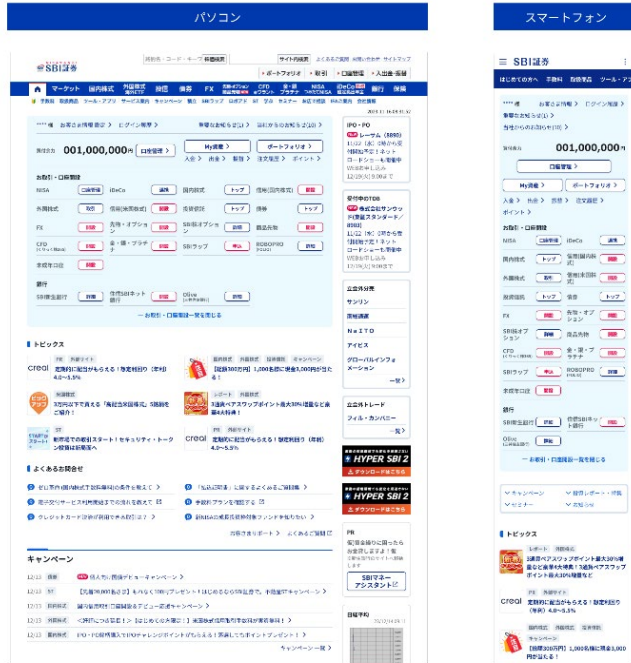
パソコン

スマートフォン

SBI証券

マーケット 国内株式 外国株式 投資信託 債券 FX 先物・オプション CFD 金・銀・プラチナ NISA iDeCo 銀行 保険

****様 お客さま情報設定 ログイン履歴

預り金 001,000,000円 口座管理

My資産 ポートフォリオ

入金 出金 振替 注文履歴 ポイント

お取引・口座開設

NISA iDeCo 国内株式 信用(制度信用)

外国株式 信用(一般信用) 投資信託 債券

FX 先物・オプション SBIラップ 金・銀・プラチナ

CFD ROBOPRO

米国年口座

銀行

SBI新生銀行 住信SBIネット銀行 Olive

お取引・口座開設一覧を見る

IPO・PO

レーサム(8890)

受付中のTOB

公募株分類

サンリン

ピックアップ

NaITO

アイビス

グローバルインフォメーション

一覧

公募株トレード

フィル・カンパニー

一覧

HYPER SBI 2

ダウンロードはこちら

HYPER SBI 2

ダウンロードはこちら

SBIマネーアシスタント

トピックス

creal 定期的に配当がもらえる！想定利回り(年利)4.0～5.5%

【総額300万円】1,000名様に現金3,000円が当たる！

3万円以下で買える「高配当米国株式」5銘柄をご紹介！

3連続ペアスワップポイント最大30%増量など豪華4大特典！

STARTスタート 新規での取引スタート！セキュリティ・トークン投資は新規案内へ

creal 定期的に配当がもらえる！想定利回り(年利)4.0～5.5%

よくあるお問合せ

キャンペーン

12/13

12/13

12/13

12/13

12/13

キャンペーン一覧

SBI証券

はじめての方へ 口座開設 取扱商品 ツール・アプリ

****様 お客さま情報 ログイン履歴

預り金 001,000,000円

口座管理

My資産 ポートフォリオ

入金 出金 振替 注文履歴 ポイント

お取引・口座開設

NISA iDeCo

国内株式 信用(制度信用)

外国株式 信用(一般信用)

投資信託 債券

FX 先物・オプション

SBIネオトレード 金・銀・プラチナ

CFD

SBIラップ ROBOPRO

米国年口座

銀行

SBI新生銀行 住信SBIネット銀行

Olive

お取引・口座開設一覧を見る

キャンペーン 投資レポート・情報

トピックス

3連続ペアスワップポイント最大30%増量など豪華4大特典！

creal 定期的に配当がもらえる！想定利回り(年利)4.0～5.5%

キャンペーン

【総額300万円】1,000名様に現金3,000円が当たる！